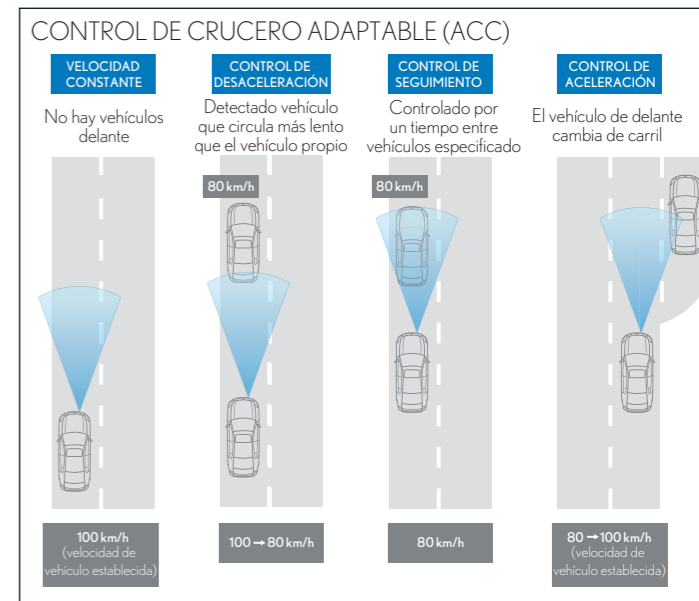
CONTROL DE CRUCERO ADAPTABLE (ACC)

VELOCIDAD CONSTANTE

No hay vehículos delante

100 km/h (velocidad de vehículo establecida)

CONTROL DE DESACELERACIÓN

Detectado vehículo que circula más lento que el vehículo propio

80 km/h

100 → 80 km/h

CONTROL DE SEGUIMIENTO

Controlado por un tiempo entre vehículos especificado

80 km/h

80 km/h

CONTROL DE ACELERACIÓN

El vehículo de delante cambia de carril

80 → 100 km/h (velocidad de vehículo establecida)